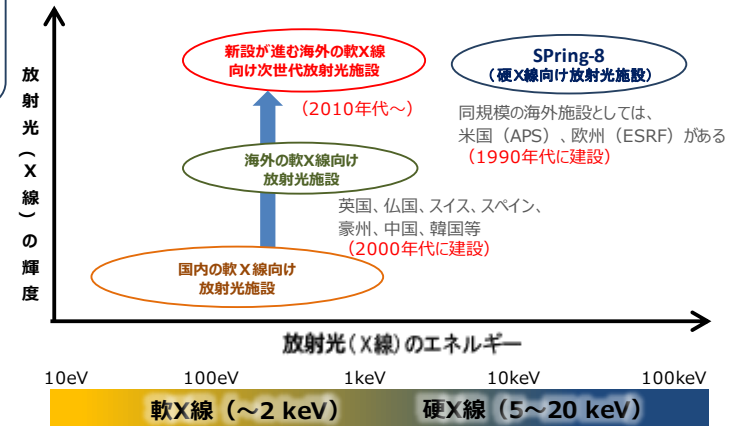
放射光（X線）の輝度

新設が進む海外の軟X線向け次世代放射光施設

（2010年代～）

SPring-8
（硬X線向け放射光施設）

同規模の海外施設としては、米国（APS）、欧州（ESRF）がある
（1990年代に建設）

海外の軟X線向け放射光施設

英国、仏国、スイス、スペイン、豪州、中国、韓国等
（2000年代に建設）

国内の軟X線向け放射光施設

放射光（X線）のエネルギー

10eV 100eV 1keV 10keV 100keV

軟X線（～2 keV） 硬X線（5～20 keV）